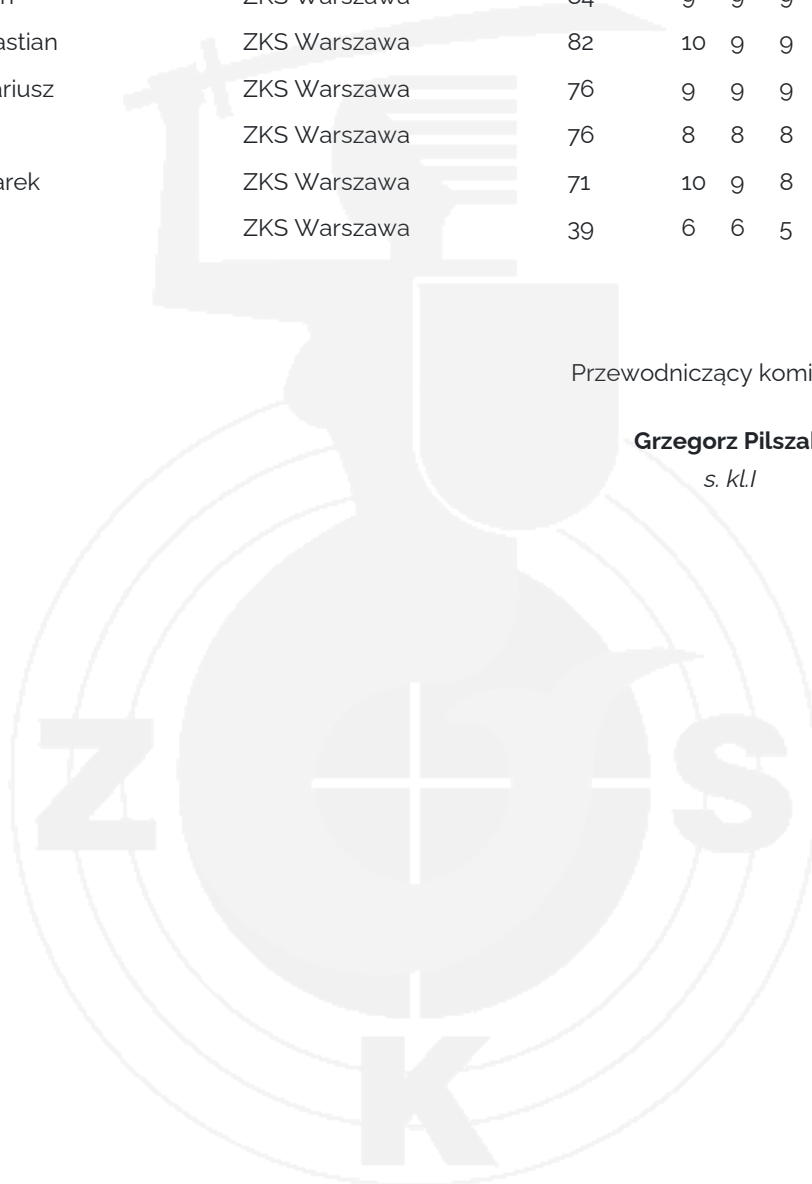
| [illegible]n | ZKS Warszawa | 84 | 9 | 9 | 9 |
|---|---|---|---|---|---|
| astian | ZKS Warszawa | 82 | 10 | 9 | 9 |
| riusz | ZKS Warszawa | 76 | 9 | 9 | 9 |
| | ZKS Warszawa | 76 | 8 | 8 | 8 |
| arek | ZKS Warszawa | 71 | 10 | 9 | 8 |
| | ZKS Warszawa | 39 | 6 | 6 | 5 |

Przewodniczący komi

**Grzegorz Pilsza**

*s. kl.I*

Z S K